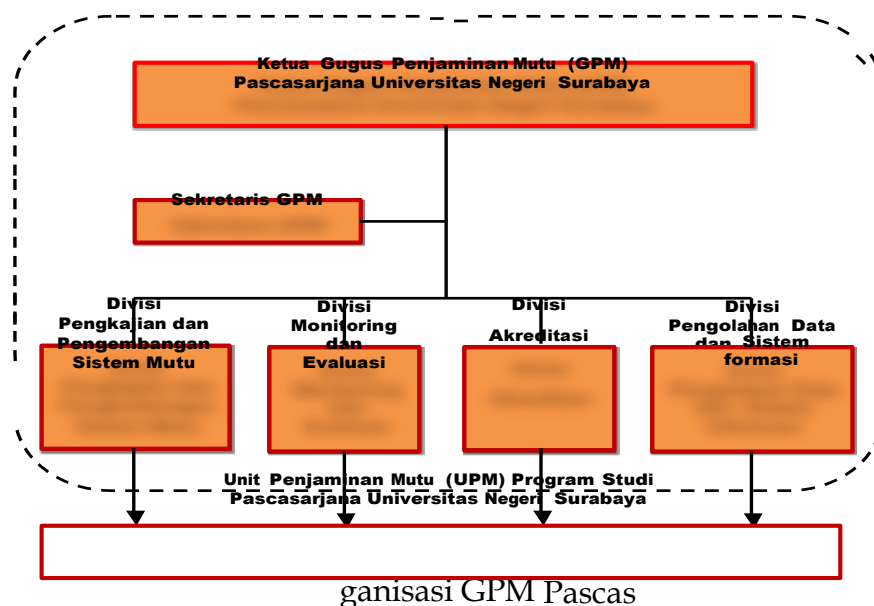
Ketua Gugus Penjaminan Mutu (GPM)
Pascasarjana Universitas Negeri Surabaya

Sekretaris GPM

Divisi
Pengkajian dan Pengembangan Sistem Mutu

Divisi
Monitoring dan Evaluasi

Divisi
Akreditasi

Divisi
Pengolahan Data dan Sistem formasi

Unit Penjaminan Mutu (UPM) Program Studi
Pascasarjana Universitas Negeri Surabaya

ganisasi GPM Pascas